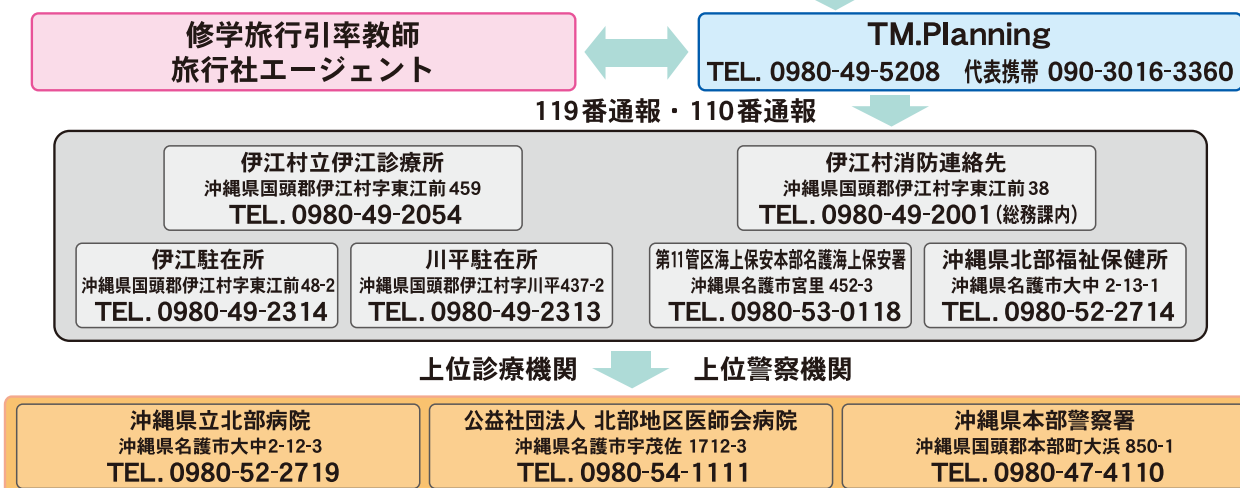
修学旅行引率教師
旅行社エージェント

TM.Planning
TEL. 0980-49-5208　代表携帯 090-3016-3360

119番通報・110番通報

伊江村立伊江診療所
沖縄県国頭郡伊江村字東江前459
TEL. 0980-49-2054

伊江村消防連絡先
沖縄県国頭郡伊江村字東江前38
TEL. 0980-49-2001（総務課内）

伊江駐在所
沖縄県国頭郡伊江村字東江前48-2
TEL. 0980-49-2314

川平駐在所
沖縄県国頭郡伊江村字川平437-2
TEL. 0980-49-2313

第11管区海上保安本部名護海上保安署
沖縄県名護市宮里 452-3
TEL. 0980-53-0118

沖縄県北部福祉保健所
沖縄県名護市大中 2-13-1
TEL. 0980-52-2714

上位診療機関　上位警察機関

沖縄県立北部病院
沖縄県名護市大中2-12-3
TEL. 0980-52-2719

公益社団法人 北部地区医師会病院
沖縄県名護市宇茂佐 1712-3
TEL. 0980-54-1111

沖縄県本部警察署
沖縄県国頭郡本部町大浜 850-1
TEL. 0980-47-4110